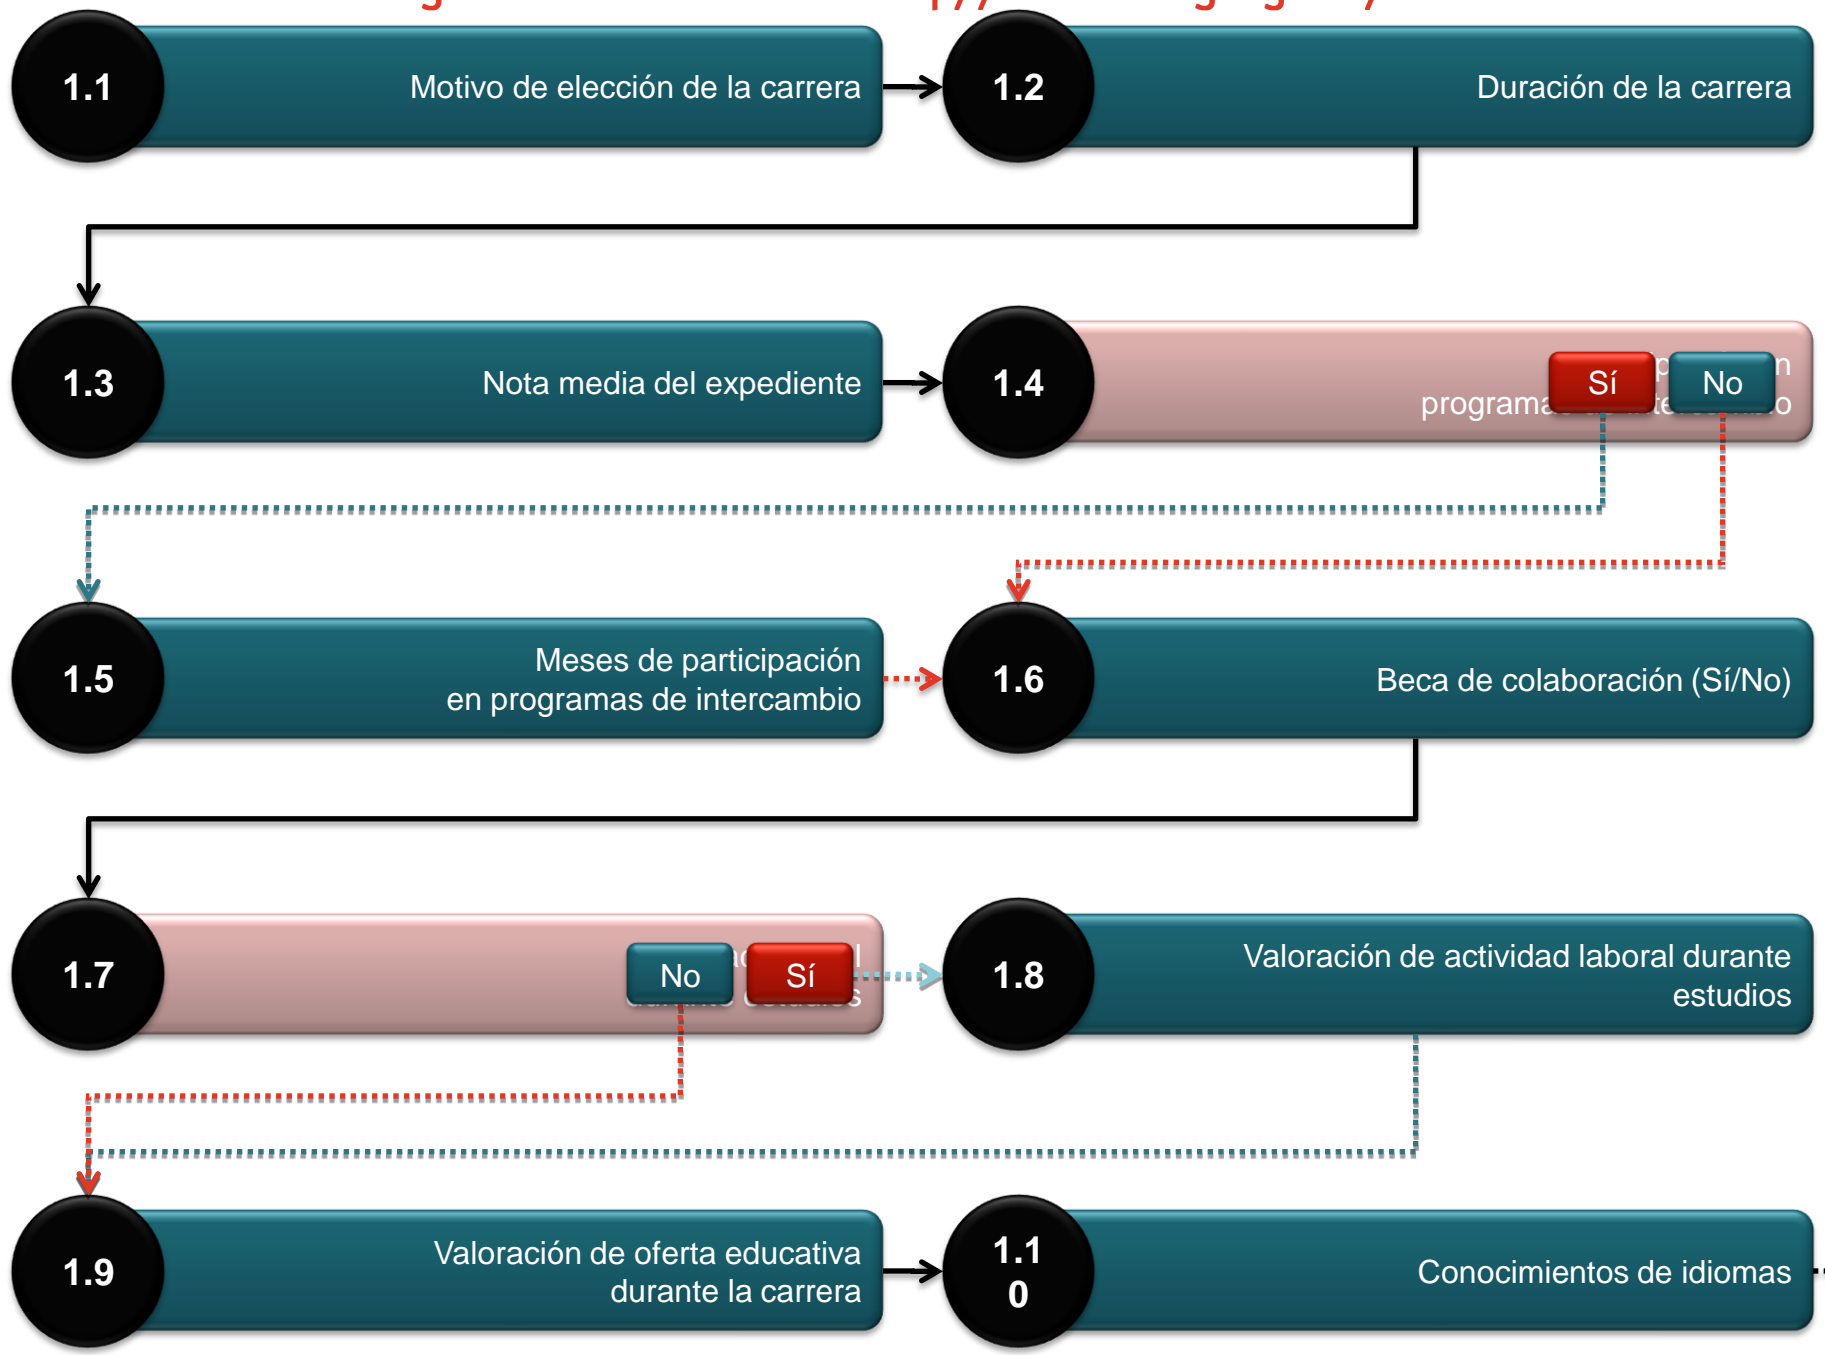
1.1 Motivo de elección de la carrera

1.2 Duración de la carrera

1.3 Nota media del expediente

1.4 Sí No programa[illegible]

1.5 Meses de participación en programas de intercambio

1.6 Beca de colaboración (Sí/No)

1.7 No Sí

1.8 Valoración de actividad laboral durante estudios

1.9 Valoración de oferta educativa durante la carrera

1.10 Conocimientos de idiomas